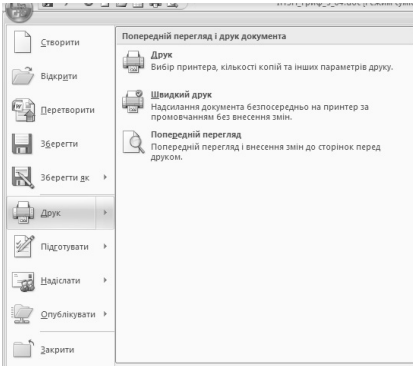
Створити

Відкрити

Перетворити

Зберегти

Зберегти як

Друк

Підготувати

Надіслати

Опублікувати

Закрити

Попередній перегляд і друк документа

Друк
Вибір принтера, кількості копій та інших параметрів друку.

Швидкий друк
Надсилання документа безпосередньо на принтер за промовчанням без внесення змін.

Попередній перегляд
Попередній перегляд і внесення змін до сторінок перед друком.